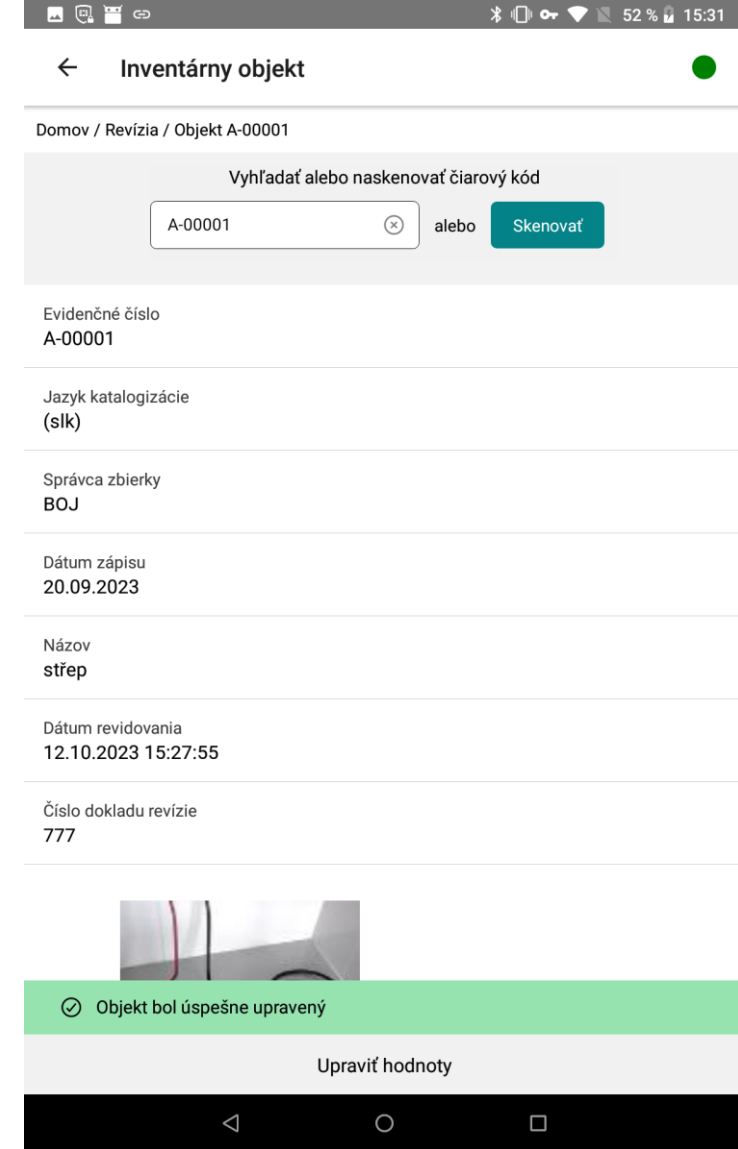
52 % 15:31

Inventárny objekt

Domov / Revízia / Objekt A-00001

Vyhľadať alebo naskenovať čiarový kód

A-00001 alebo Skenovať

Evidenčné číslo
A-00001

Jazyk katalogizácie
(slk)

Správca zbierky
BOJ

Dátum zápisu
20.09.2023

Názov
střep

Dátum revidovania
12.10.2023 15:27:55

Číslo dokladu revízie
777

Objekt bol úspešne upravený

Upraviť hodnoty